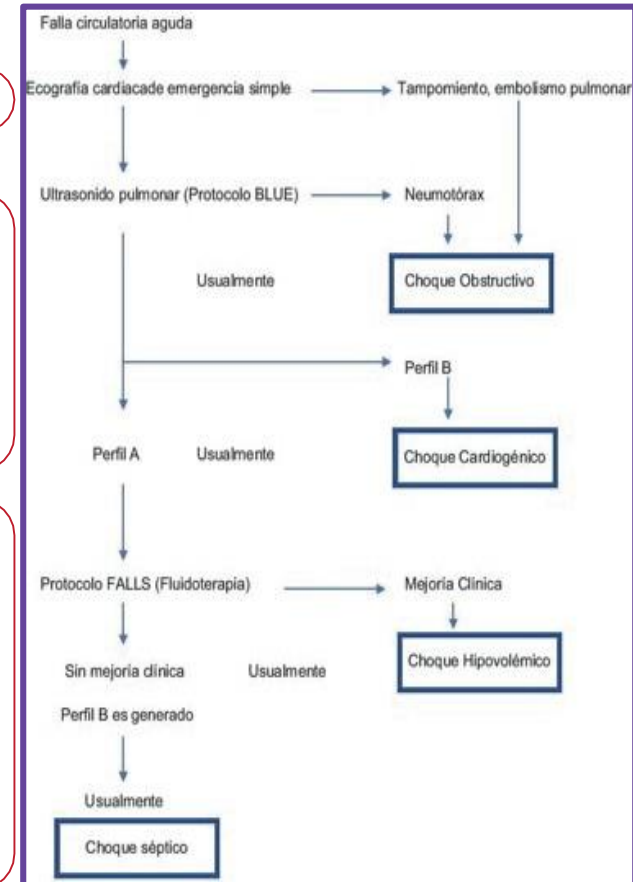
Falla circulatoria aguda

Ecografía cardiacade emergencia simple

Tampomiento, embolismo pulmonar

Ultrasonido pulmonar (Protocolo BLUE)

Neumotórax

Usualmente

Choque Obstructivo

Perfil B

Perfil A

Usualmente

Choque Cardiogénico

Protocolo FALLS (Fluidoterapia)

Mejoria Clínica

Sin mejoria clínica

Usualmente

Choque Hipovolémico

Perfil B es generado

Usualmente

Choque séptico